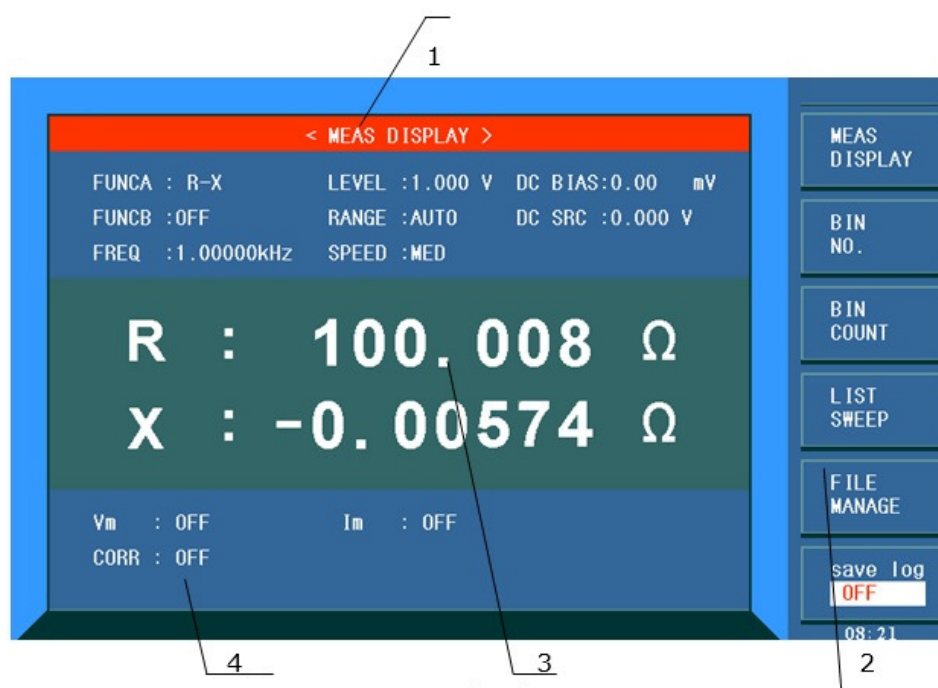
1

< MEAS DISPLAY >

FUNCA : R-X
FUNCB : OFF
FREQ : 1.00000kHz

LEVEL : 1.000 V
RANGE : AUTO
SPEED : MED

DC BIAS: 0.00 mV
DC SRC : 0.000 V

R : 100.008 Ω
X : -0.00574 Ω

Vm : OFF
CORR : OFF

Im : OFF

MEAS DISPLAY

BIN NO.

BIN COUNT

LIST SWEEP

FILE MANAGE

save log
OFF

08:21

4

3

2